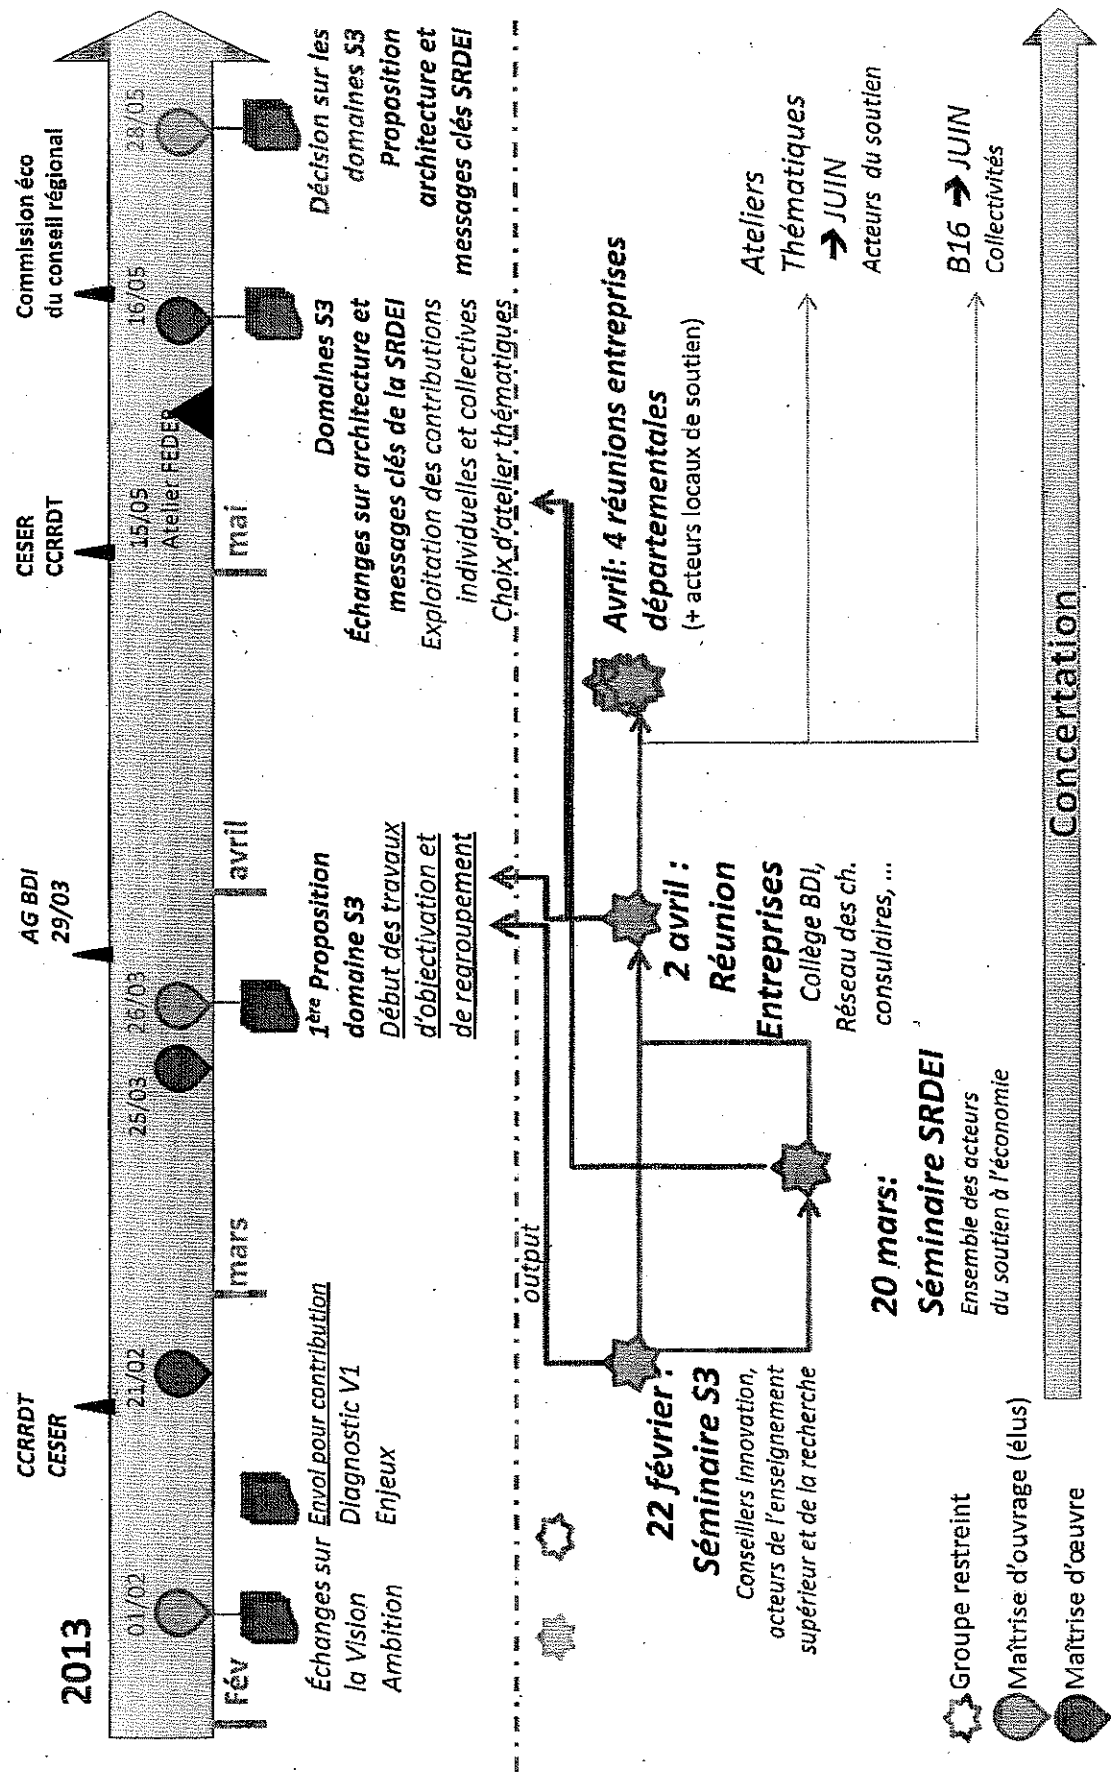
2013

CCRRDT
CESER

AG BDI
29/03

CESER
CCRRDT

Commission éco
du conseil régional

fév
01/02
21/02
mars
25/03
26/03
avril
mai
15/05
Atelier FEDER
16/05
28/05

Échanges sur la Vision Ambition

Envol pour contribution
Diagnostic V1
Enjeux

1ère Proposition domaine S3
Début des travaux d'objectivation et de regroupement

Domaines S3
Échanges sur architecture et messages clés de la SRDEI
Exploitation des contributions individuelles et collectives
Choix d'atelier thématiques

Décision sur les domaines S3
Proposition architecture et messages clés SRDEI

output

22 février : Séminaire S3
Conseillers innovation, acteurs de l'enseignement supérieur et de la recherche

20 mars: Séminaire SRDEI
Ensemble des acteurs du soutien à l'économie

2 avril : Réunion Entreprises
Collège BDI, Réseau des ch. consulaires, ...

Avril: 4 réunions entreprises départementales
(+ acteurs locaux de soutien)

Ateliers Thématiques
→ JUIN
Acteurs du soutien

B16 → JUIN
Collectivités

Groupe restreint
Maîtrise d'ouvrage (élus)
Maîtrise d'œuvre

Concertation